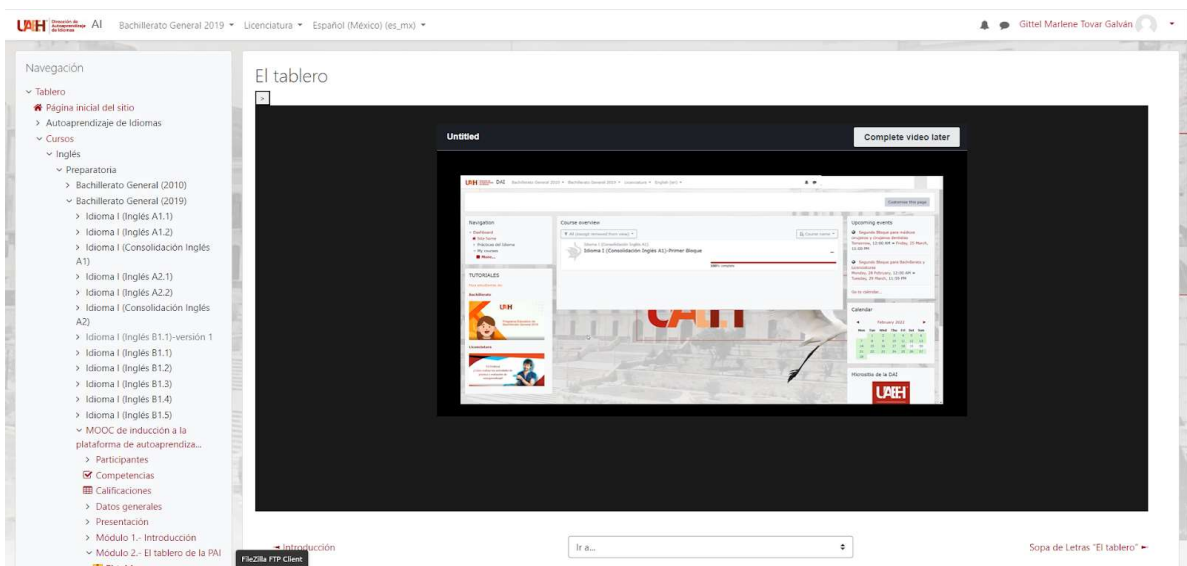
UAEH Dirección de Autoaprendizaje de Idiomas AI Bachillerato General 2019 ▾ Licenciatura ▾ Español (México) (es_mx) ▾

Gittel Marlene Tovar Galván

Navegación

Tablero
Página inicial del sitio
Autoaprendizaje de Idiomas
Cursos
Inglés
Preparatoria
Bachillerato General (2010)
Bachillerato General (2019)
Idioma I (Inglés A1.1)
Idioma I (Inglés A1.2)
Idioma I (Consolidación Inglés A1)
Idioma I (Inglés A2.1)
Idioma I (Inglés A2.2)
Idioma I (Consolidación Inglés A2)
Idioma I (Inglés B1.1)-versión 1
Idioma I (Inglés B1.1)
Idioma I (Inglés B1.2)
Idioma I (Inglés B1.3)
Idioma I (Inglés B1.4)
Idioma I (Inglés B1.5)
MOOC de inducción a la plataforma de autoaprendiza...
Participantes
Competencias
Calificaciones
Datos generales
Presentación
Módulo 1.- Introducción
Módulo 2.- El tablero de la PAI

El tablero

Untitled
Complete video later

Navigation
Course overview
Upcoming events
TUTORIALES
Calendar
Idioma I (Consolidación Inglés A1)-Primer Bloque

◄ Introducción
Ir a...
Sopa de Letras "El tablero" ►

FileZilla FTP Client